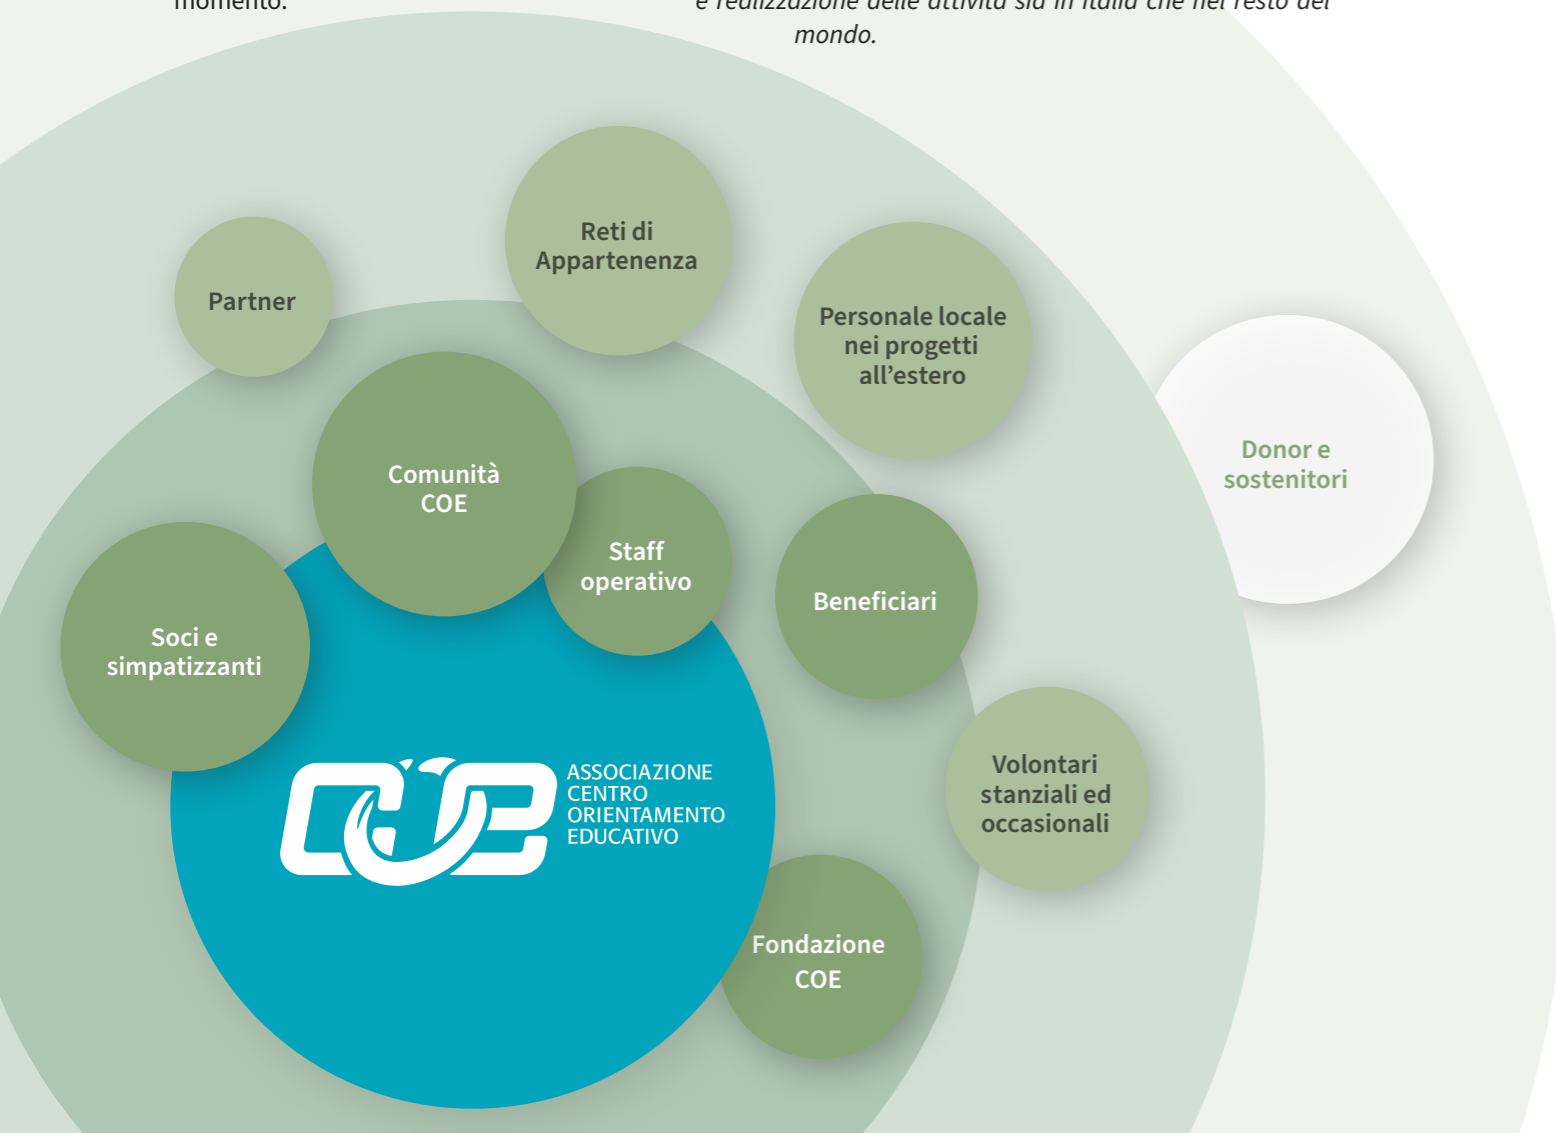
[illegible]momento.

e realizzazione delle attività sia in Italia che nel resto del mondo.

Reti di Appartenenza

Partner

Personale locale nei progetti all'estero

Donor e sostenitori

Comunità COE

Staff operativo

Beneficiari

Soci e simpatizzanti

COE

ASSOCIAZIONE CENTRO ORIENTAMENTO EDUCATIVO

Volontari stanziali ed occasionali

Fondazione COE